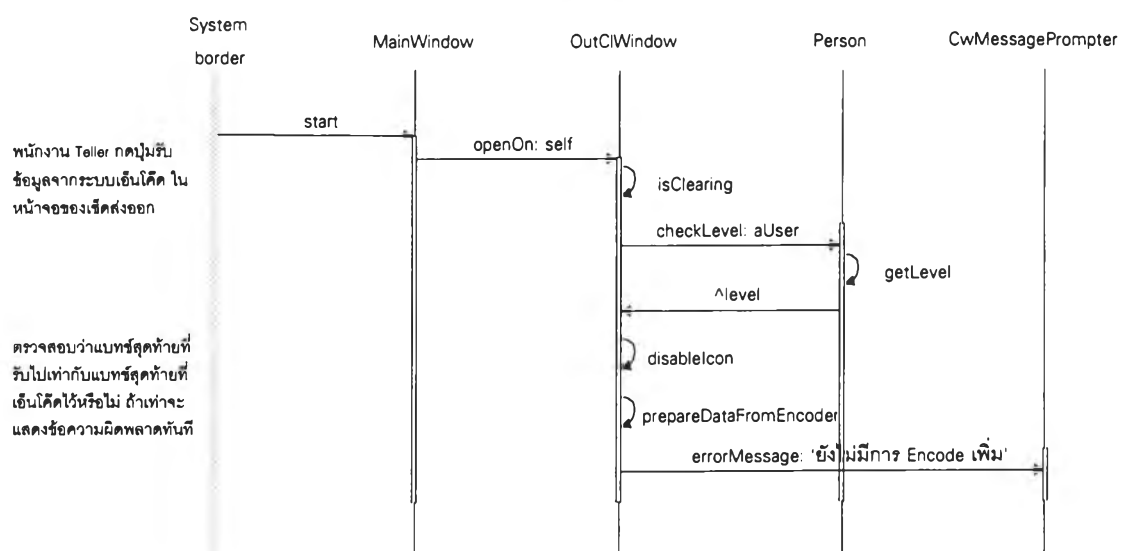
System border

MainWindow

OutClWindow

Person

CwMessagePrompter

start

พนักงาน Teller กดปุ่มรับข้อมูลจากระบบเอ็นโค้ด ในหน้าจอของเช็คส่งออก

openOn: self

isClearing

checkLevel: aUser

getLevel

^level

ตรวจสอบว่าแบทช์สุดท้ายที่รับไปเท่ากับแบทช์สุดท้ายที่เอ็นโค้ดไว้หรือไม่ ถ้าเท่าจะแสดงข้อความผิดพลาดทันที

disableIcon

prepareDataFromEncoder

errorMessage: 'ยังไม่มีการ Encode เพิ่ม'